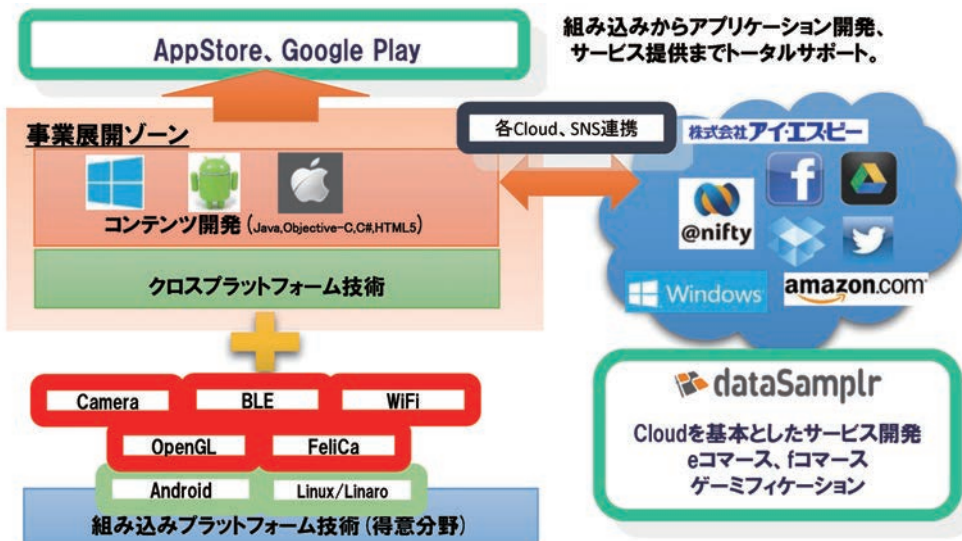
AppStore、Google Play

組み込みからアプリケーション開発、サービス提供までトータルサポート。

事業展開ゾーン

各Cloud、SNS連携

株式会社アイ・エスピー

コンテンツ開発（Java,Objective-C,C#,HTML5）

@nifty

Windows

amazon.com

クロスプラットフォーム技術

Camera
BLE
WiFi
OpenGL
FeliCa
Android
Linux/Linaro

組み込みプラットフォーム技術（得意分野）

dataSamplr

Cloudを基本としたサービス開発
eコマース、fコマース
ゲーミフィケーション